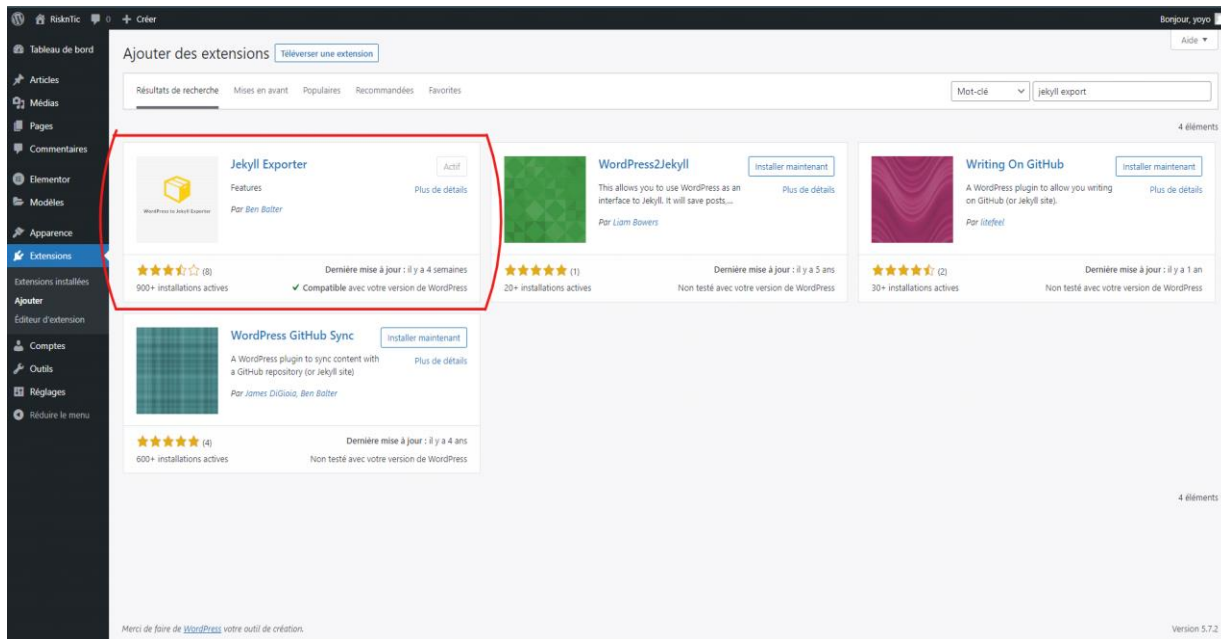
RisknTic 0 + Créer

Bonjour, yoyo

Tableau de bord
Articles
Médias
Pages
Commentaires
Elementor
Modèles
Apparence
Extensions
Extensions installées
Ajouter
Éditeur d'extension
Comptes
Outils
Réglages
Réduire le menu

Ajouter des extensions Téléverser une extension

Aide ▾

Résultats de recherche Mises en avant Populaires Recommandées Favorites

Mot-clé jekyll export

4 éléments

Jekyll Exporter
Actif
Features
Plus de détails
Par Ben Balter
WordPress to Jekyll Exporter
(8)
Dernière mise à jour : il y a 4 semaines
900+ installations actives
✔ Compatible avec votre version de WordPress

WordPress2Jekyll
Installer maintenant
This allows you to use WordPress as an interface to Jekyll. It will save posts,...
Plus de détails
Par Liam Bowers
(1)
Dernière mise à jour : il y a 5 ans
20+ installations actives
Non testé avec votre version de WordPress

Writing On GitHub
Installer maintenant
A WordPress plugin to allow you writing on GitHub (or Jekyll site).
Plus de détails
Par litefeel
(2)
Dernière mise à jour : il y a 1 an
30+ installations actives
Non testé avec votre version de WordPress

WordPress GitHub Sync
Installer maintenant
A WordPress plugin to sync content with a GitHub repository (or Jekyll site)
Plus de détails
Par James DiGioia, Ben Balter
(4)
Dernière mise à jour : il y a 4 ans
600+ installations actives
Non testé avec votre version de WordPress

4 éléments

Merci de faire de WordPress votre outil de création.

Version 5.7.2